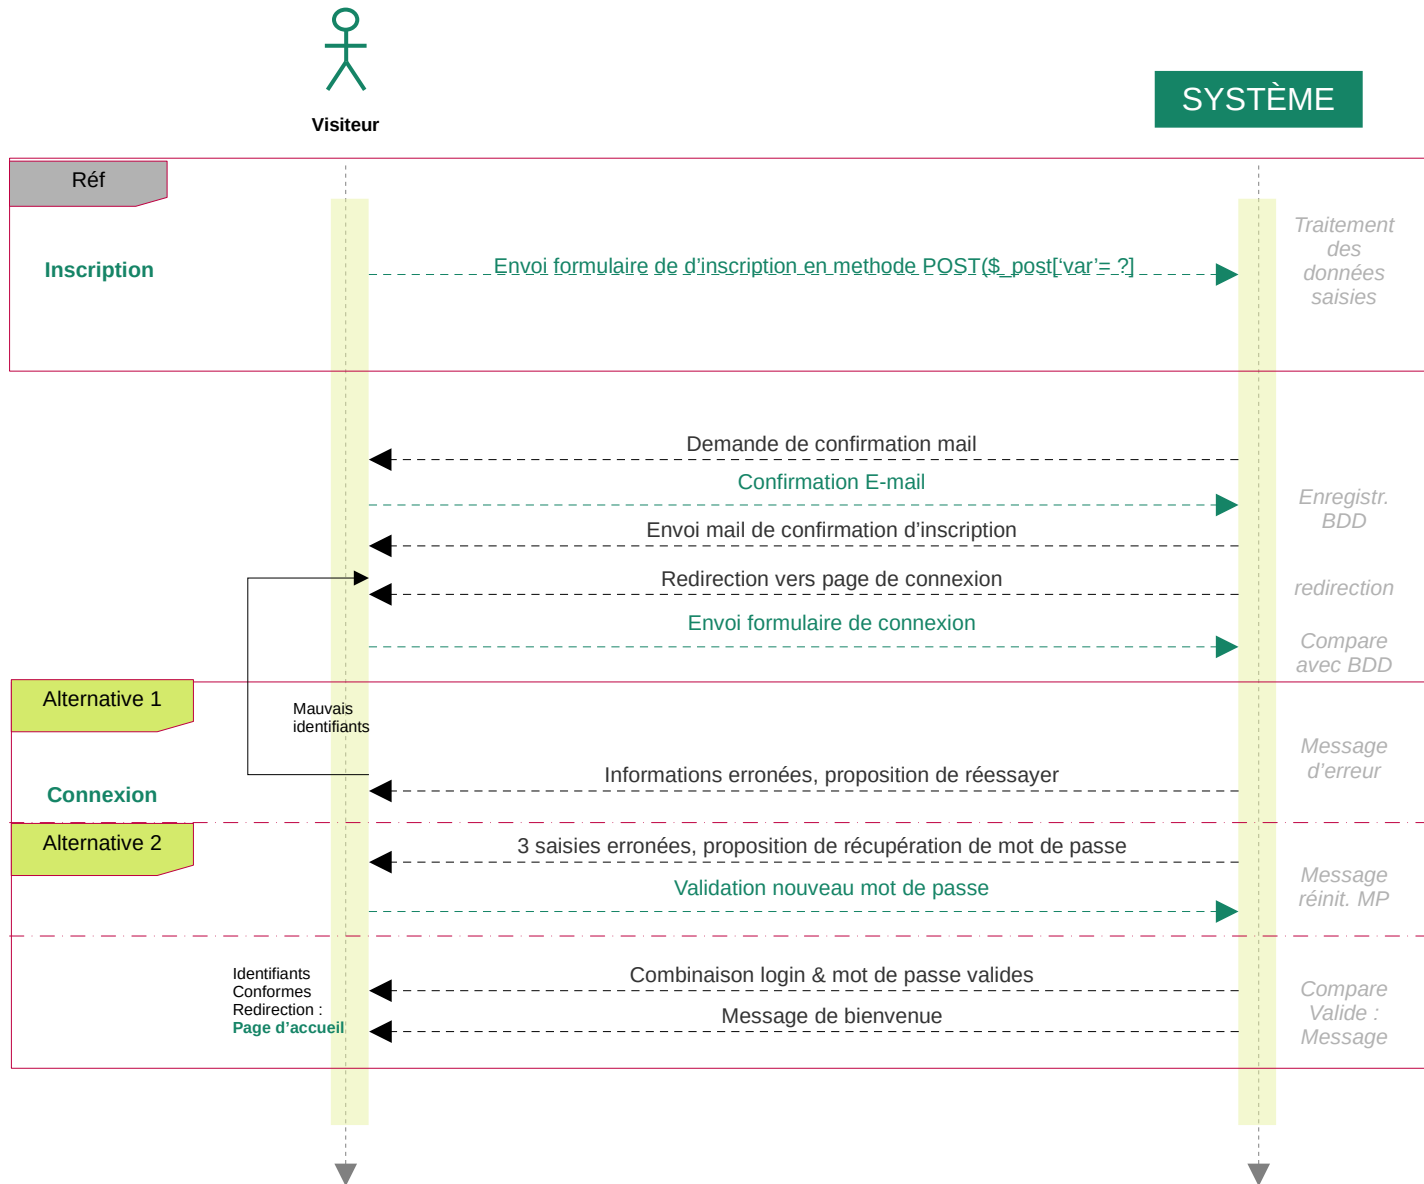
Visiteur

SYSTÈME

Réf

Inscription

Envoi formulaire de d'inscription en methode POST($_post['var'= ?]

Traitement des données saisies

Demande de confirmation mail

Confirmation E-mail

Enregistr. BDD

Envoi mail de confirmation d'inscription

Redirection vers page de connexion

redirection

Envoi formulaire de connexion

Compare avec BDD

Alternative 1

Mauvais identifiants

Message d'erreur

Informations erronées, proposition de réessayer

Connexion

Alternative 2

3 saisies erronées, proposition de récupération de mot de passe

Validation nouveau mot de passe

Message réinit. MP

Identifiants Conformes Redirection : Page d'accueil

Combinaison login & mot de passe valides

Message de bienvenue

Compare Valide : Message